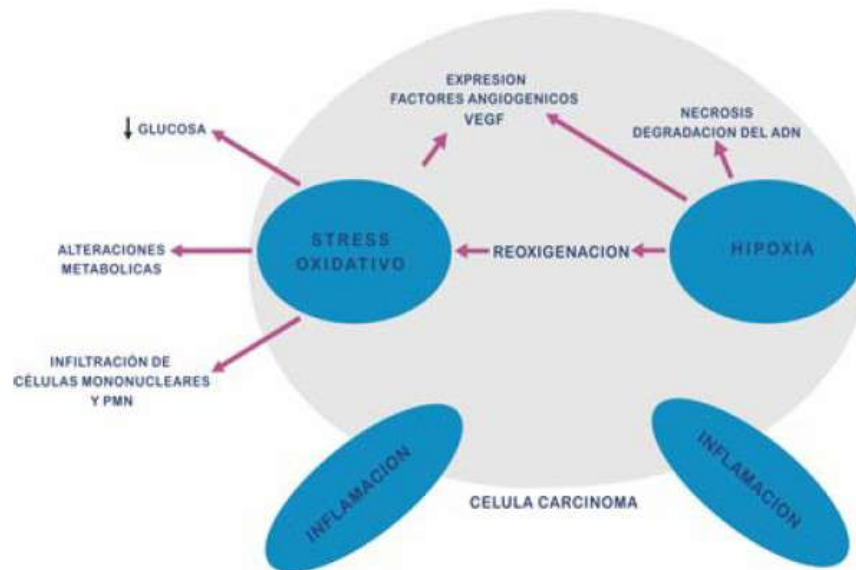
EXPRESION
FACTORES ANGIOGENICOS
VEGF

NECROSIS
DEGRADACION DEL ADN

↓ GLUCOSA

ALTERACIONES
METABOLICAS

STRESS
OXIDATIVO

REOXIGENACION

HIPOXIA

INFILTRACIÓN DE
CÉLULAS MONONUCLEARES
Y PMN

INFLAMACION

INFLAMACION

CELULA CARCINOMA